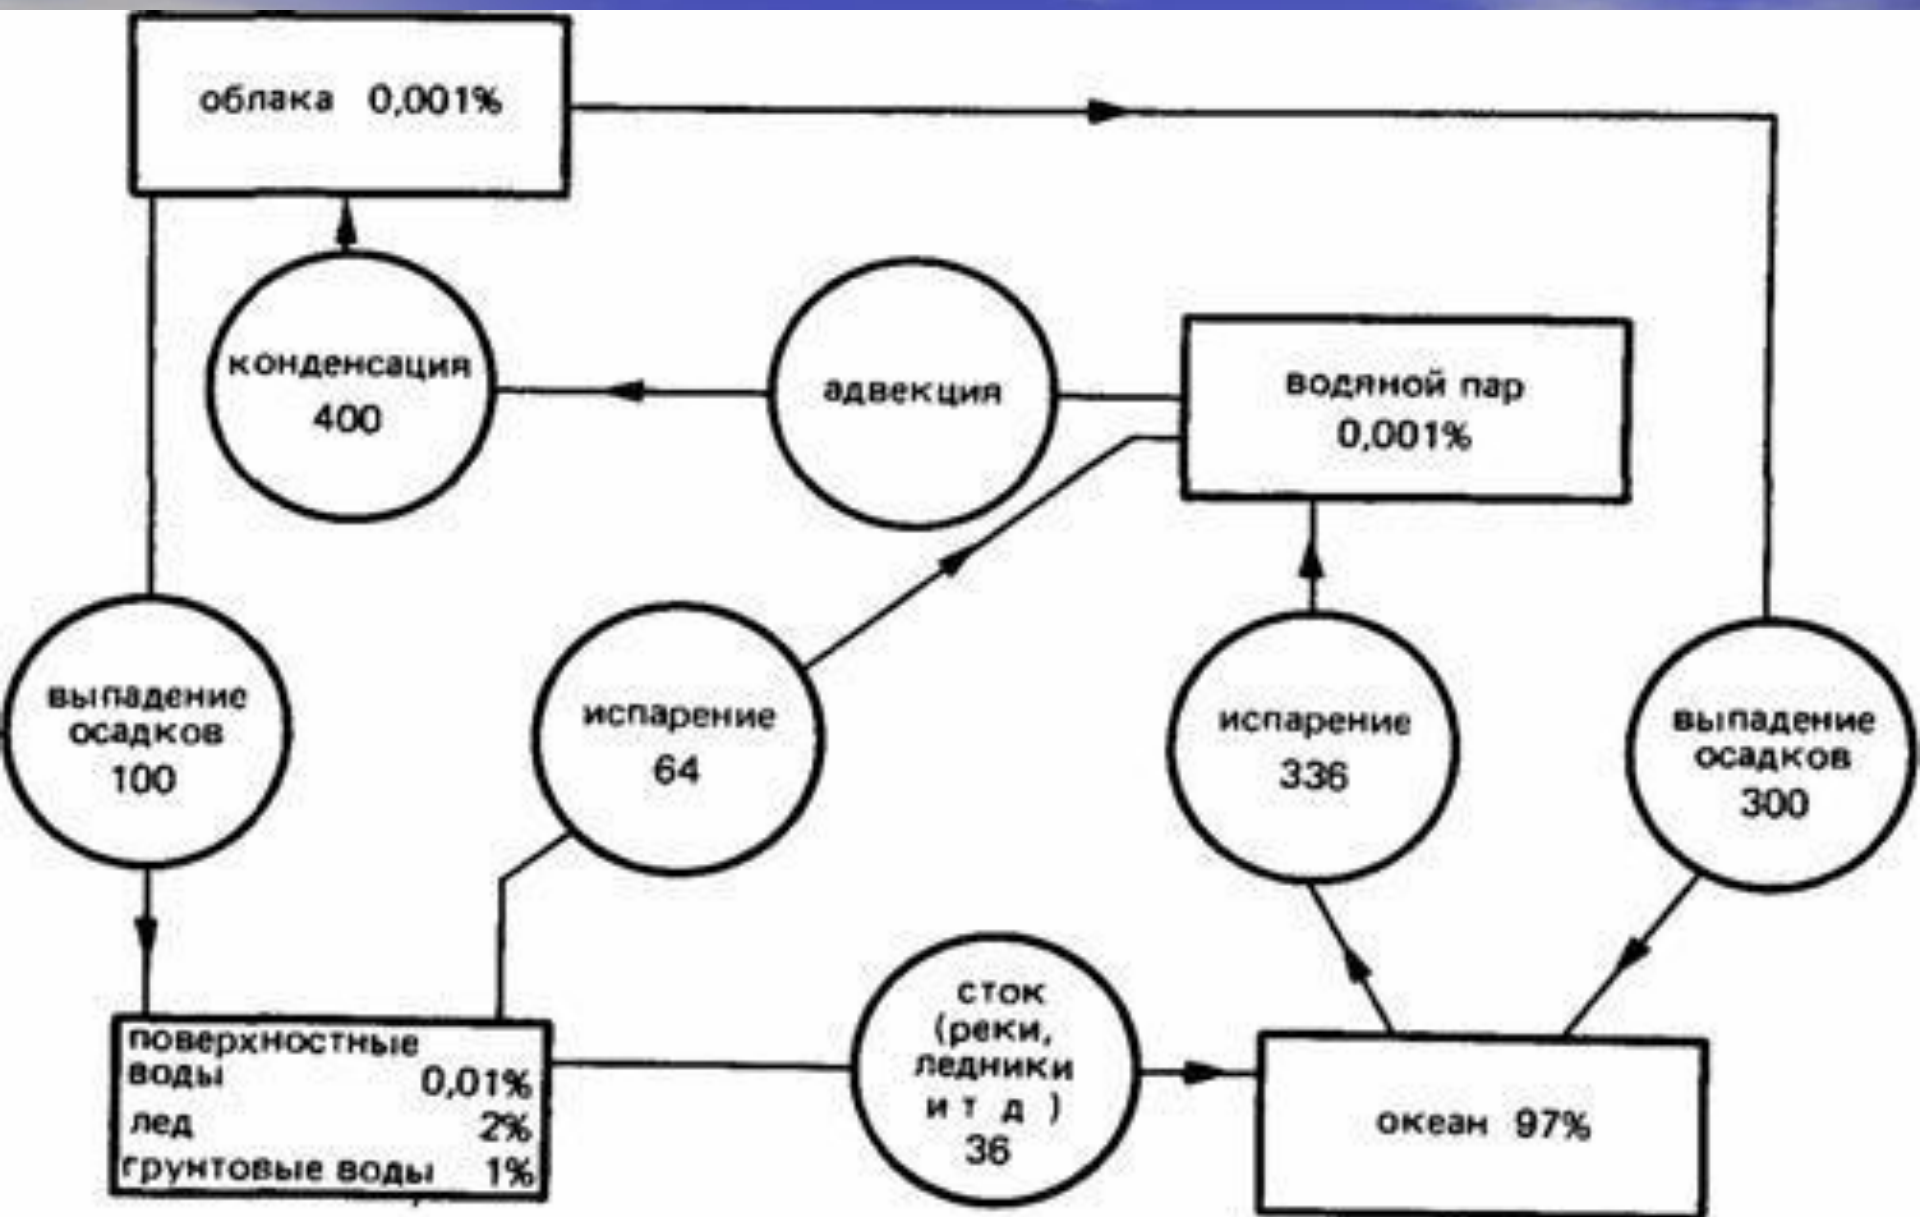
облака 0,001%

конденсация 400

адвекция

водяной пар 0,001%

выпадение осадков 100

испарение 64

испарение 336

выпадение осадков 300

поверхностные воды 0,01%
лед 2%
грунтовые воды 1%

сток (реки, ледники и т д ) 36

океан 97%